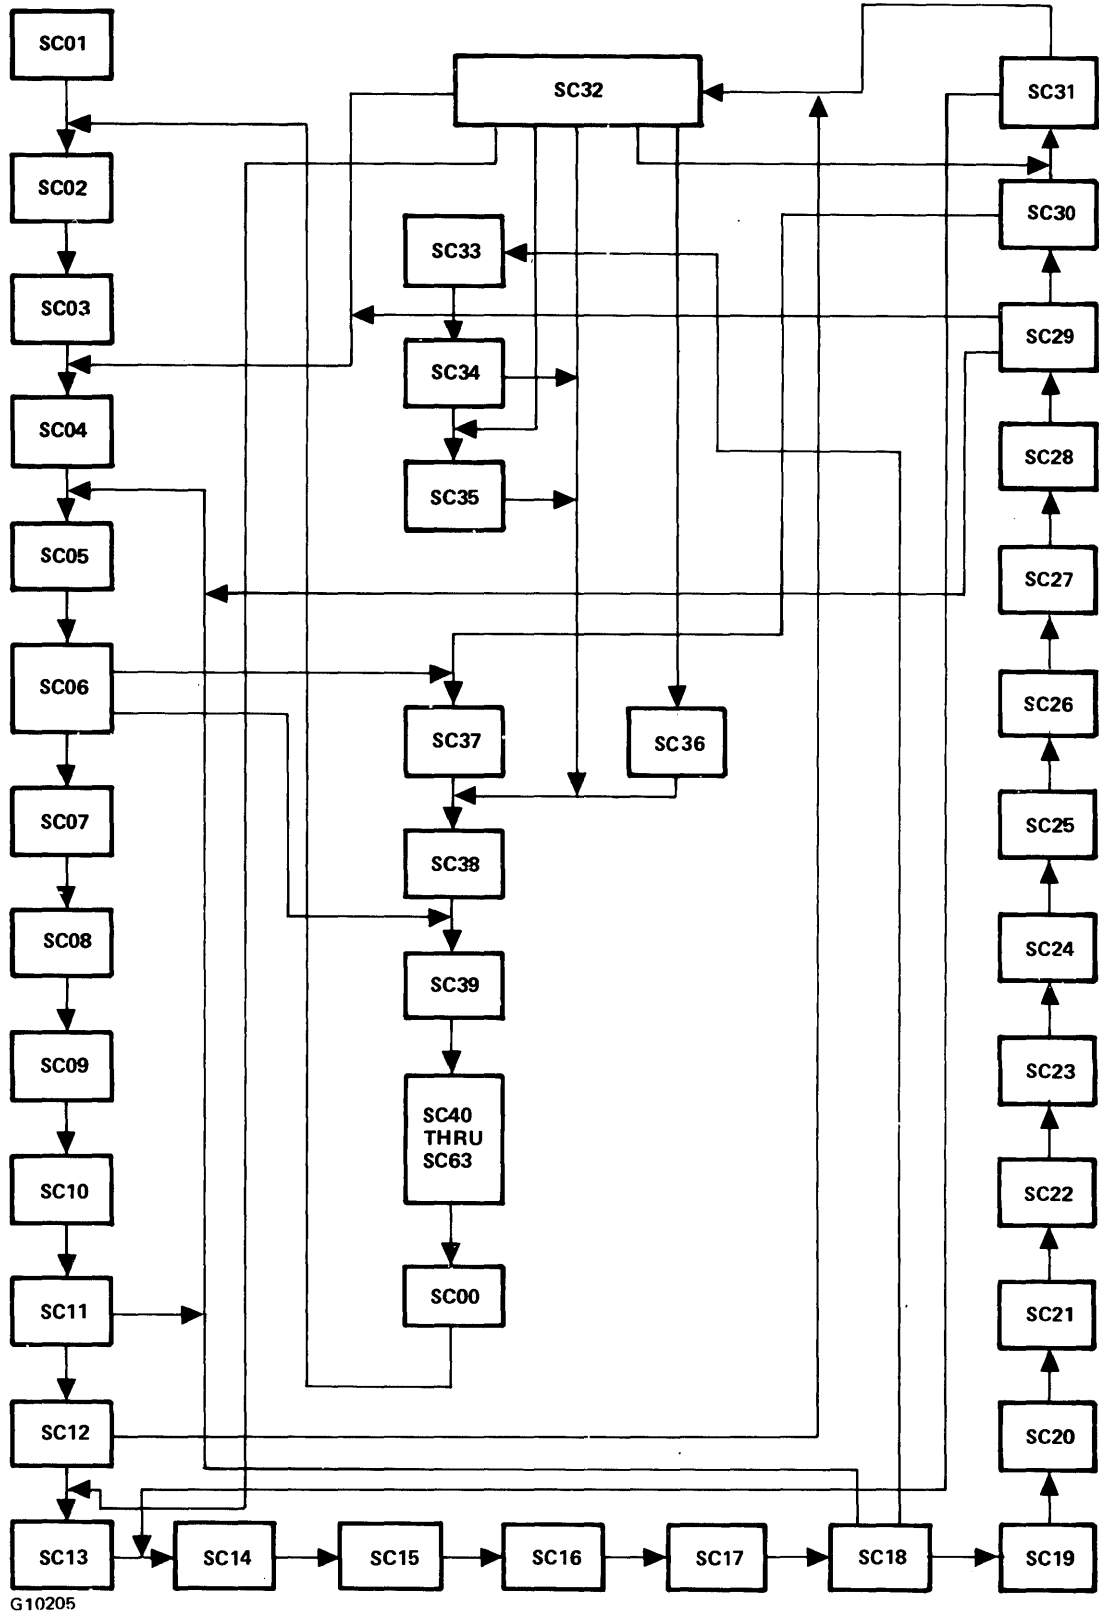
SC01
SC32
SC31
SC02
SC30
SC33
SC03
SC29
SC34
SC04
SC35
SC28
SC05
SC27
SC06
SC26
SC37
SC36
SC07
SC25
SC38
SC08
SC24
SC39
SC09
SC23
SC40 THRU SC63
SC10
SC22
SC11
SC00
SC21
SC12
SC20
SC13
SC14
SC15
SC16
SC17
SC18
SC19
G10205